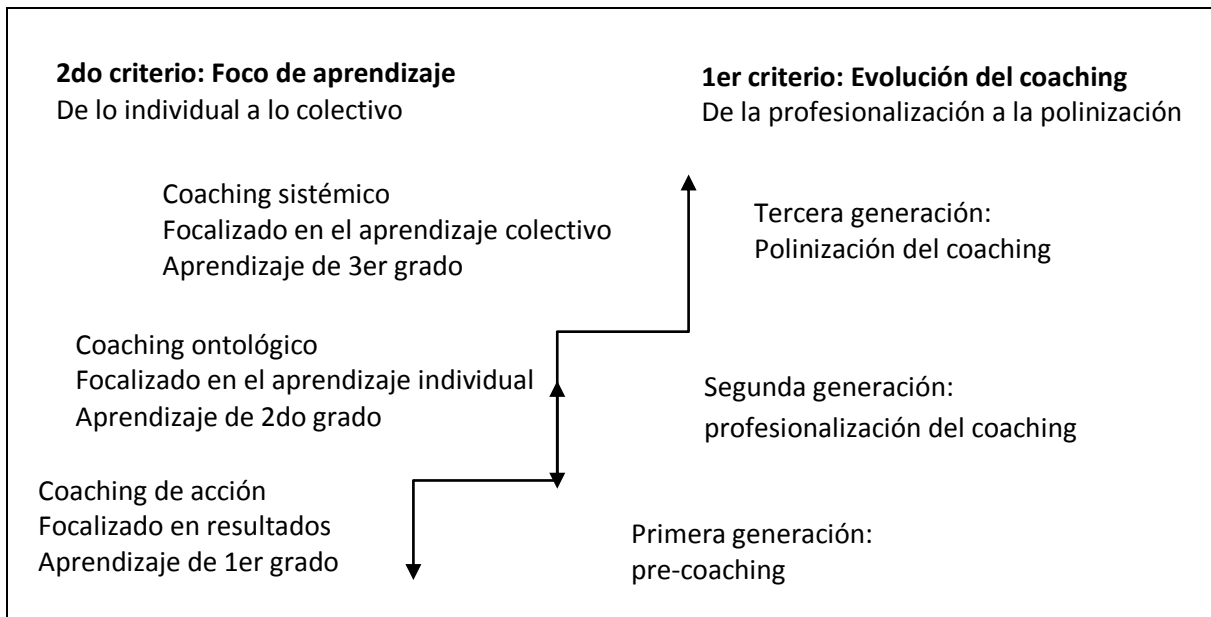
**2do criterio: Foco de aprendizaje**
De lo individual a lo colectivo

**1er criterio: Evolución del coaching**
De la profesionalización a la polinización

Coaching sistémico
Focalizado en el aprendizaje colectivo
Aprendizaje de 3er grado

Tercera generación:
Polinización del coaching

Coaching ontológico
Focalizado en el aprendizaje individual
Aprendizaje de 2do grado

Segunda generación:
profesionalización del coaching

Coaching de acción
Focalizado en resultados
Aprendizaje de 1er grado

Primera generación:
pre-coaching